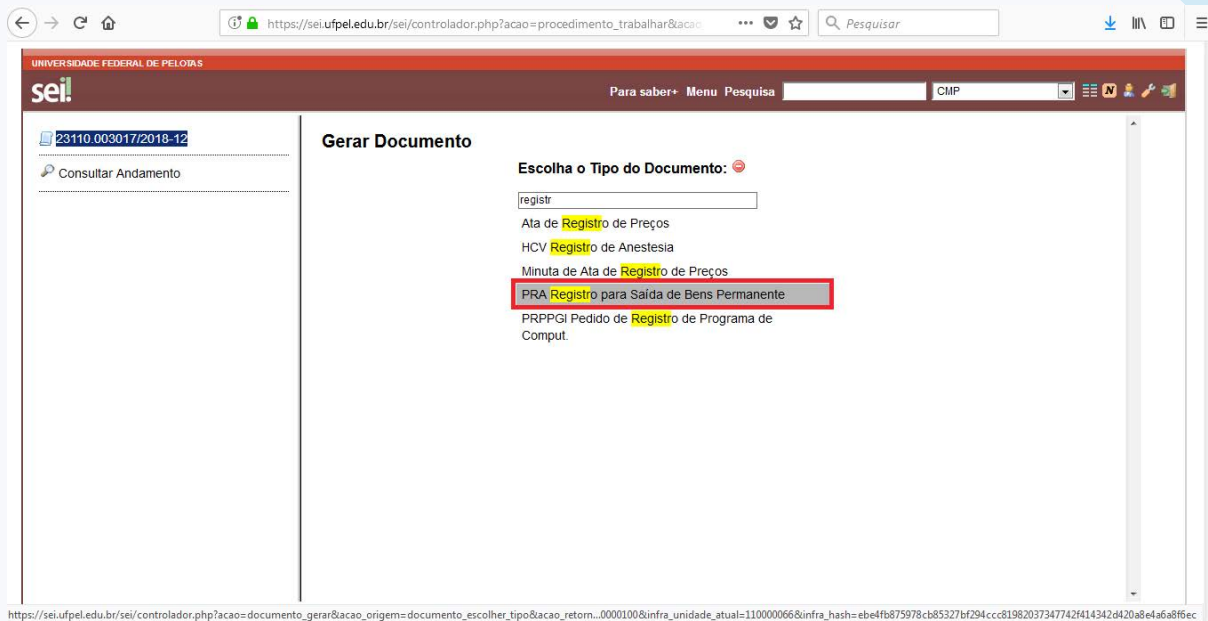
https://sei.ufpel.edu.br/sei/controlador.php?acao=procedimento_trabalhar&acao ··· Pesquisar

UNIVERSIDADE FEDERAL DE PELOTAS

sei!

Para saber+ Menu Pesquisa CMP

23110.003017/2018-12

Consultar Andamento

Gerar Documento

Escolha o Tipo do Documento:

registr

Ata de Registro de Preços

HCV Registro de Anestesia

Minuta de Ata de Registro de Preços

PRA Registro para Saída de Bens Permanente

PRPPGI Pedido de Registro de Programa de Comput.

https://sei.ufpel.edu.br/sei/controlador.php?acao=documento_gerar&acao_origem=documento_escolher_tipo&acao_retorn...0000100&infra_unidade_atual=110000066&infra_hash=ebe4fb875978cb85327bf294ccc81982037347742f414342d420a8e4a6a8f6ec